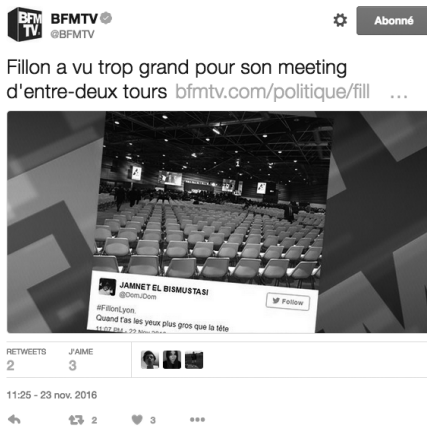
BFM TV
BFMTV
@BFMTV

Abonné

Fillon a vu trop grand pour son meeting d'entre-deux tours bfmtv.com/politique/fill …

JAMNET EL BISMUSTASI
@DomJDom
Follow
#FillonLyon.
Quand t'as les yeux plus gros que la tête
11:07 PM - 22 Nov 2016

RETWEETS
2
J'AIME
3

11:25 - 23 nov. 2016

2
3